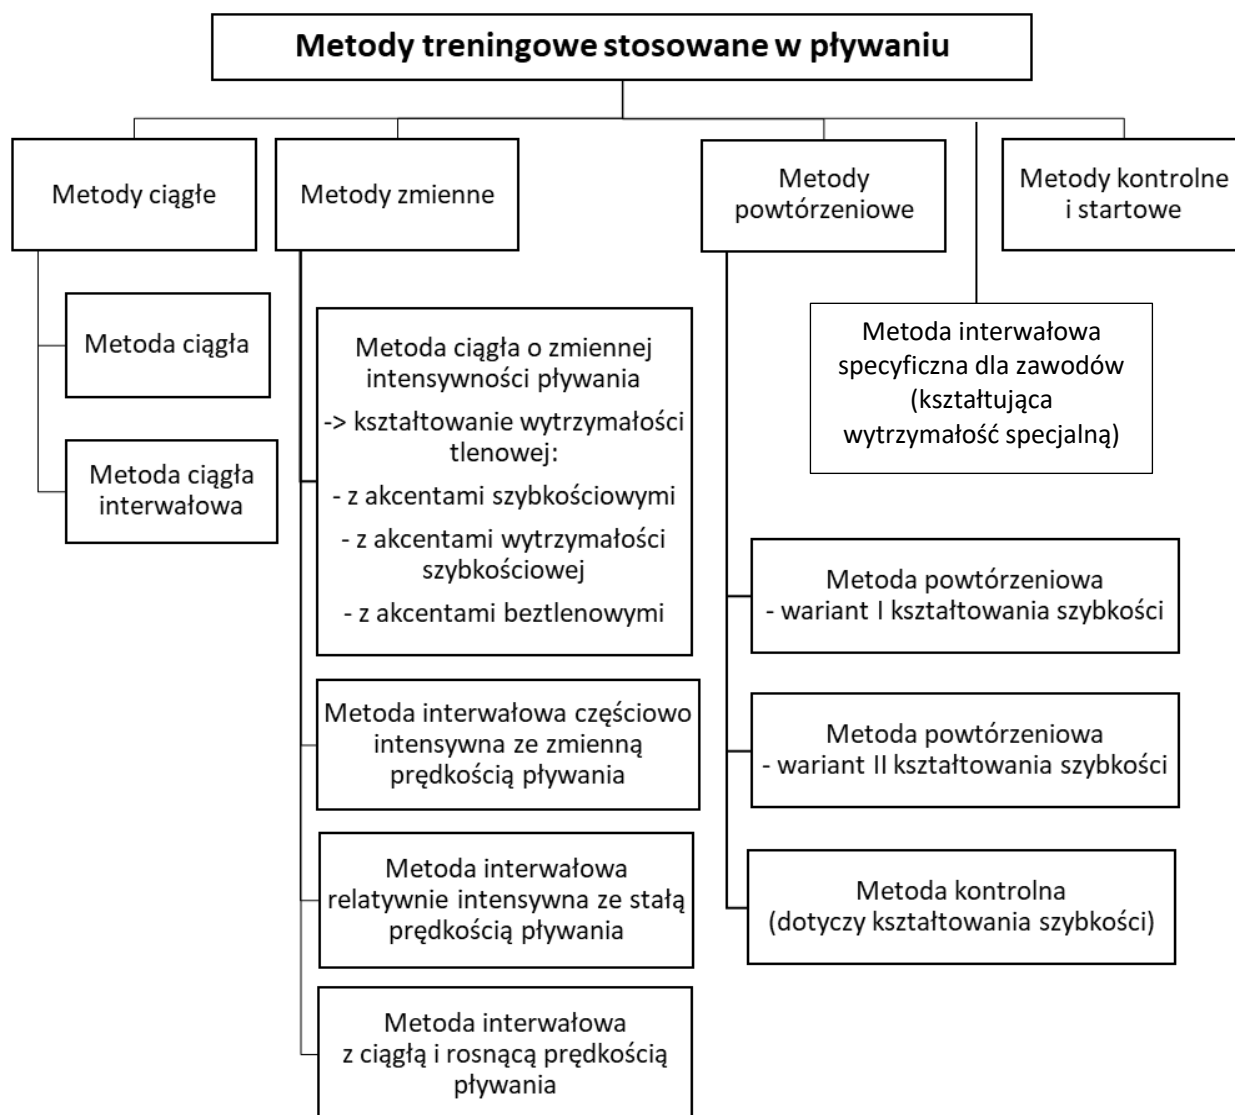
Metody treningowe stosowane w pływaniu

Metody ciągłe

Metoda ciągła

Metoda ciągła interwałowa

Metody zmienne

Metoda ciągła o zmiennej intensywności pływania
-> kształtowanie wytrzymałości tlenowej:
- z akcentami szybkościowymi
- z akcentami wytrzymałości szybkościowej
- z akcentami beztlenowymi

Metoda interwałowa częściowo intensywna ze zmienną prędkością pływania

Metoda interwałowa relatywnie intensywna ze stałą prędkością pływania

Metoda interwałowa z ciągłą i rosnącą prędkością pływania

Metody powtórzeniowe

Metoda powtórzeniowa - wariant I kształtowania szybkości

Metoda powtórzeniowa - wariant II kształtowania szybkości

Metoda kontrolna (dotyczy kształtowania szybkości)

Metoda interwałowa specyficzna dla zawodów (kształtująca wytrzymałość specjalną)

Metody kontrolne i startowe